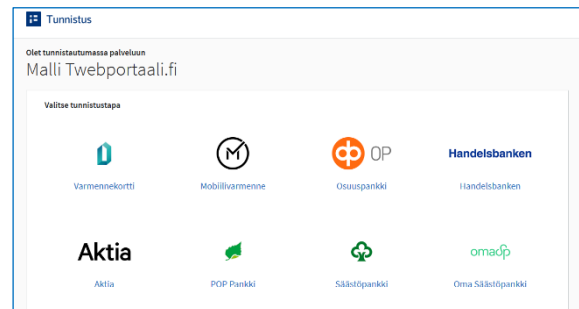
Tunnistus

Olet tunnistautumassa palveluun

Malli Twebportaali.fi

Valitse tunnistustapa

Varmennekortti

Mobiilivarmenne

OP

Osuuspankki

Handelsbanken

Handelsbanken

Aktia

Aktia

POP Pankki

Säästöpankki

omasp

Oma Säästöpankki